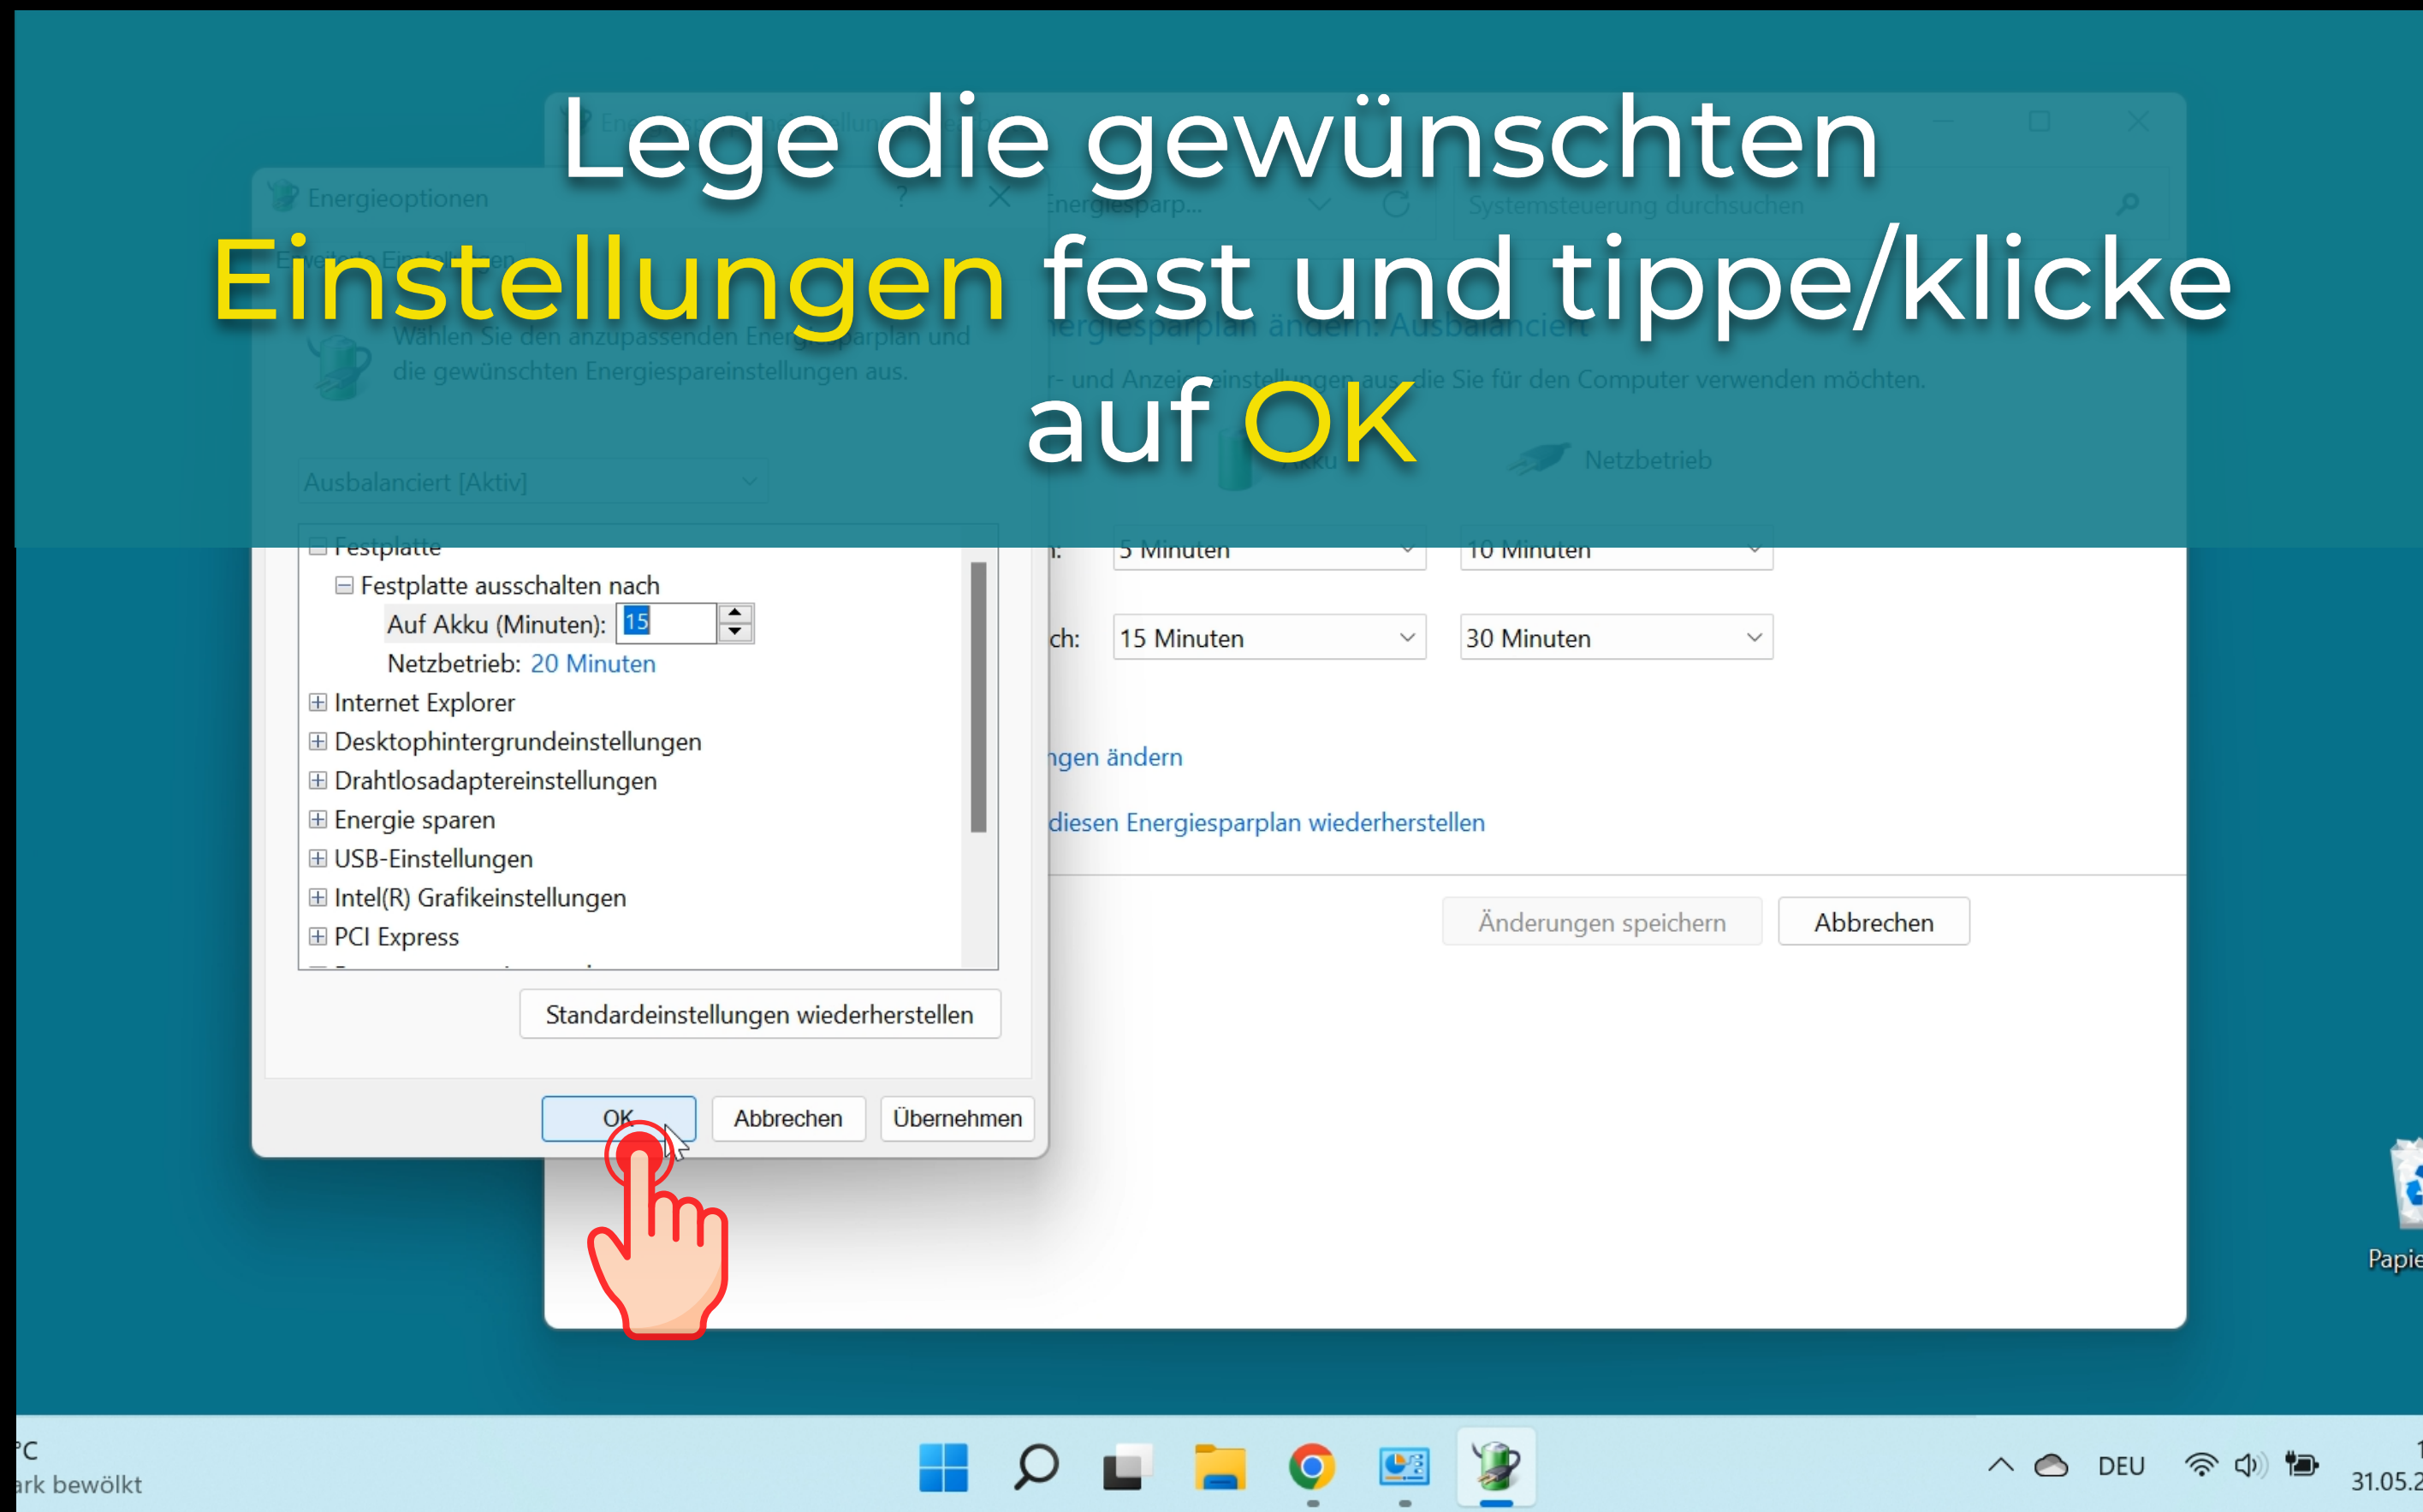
Lege die gewünschten Einstellungen fest und tippe/klicke auf OK

Energieoptionen

Erweiterte Einstellungen

Wählen Sie den anzupassenden Energiesparplan und die gewünschten Energiespareinstellungen aus.

Ausbalanciert [Aktiv]

Festplatte
Festplatte ausschalten nach
Auf Akku (Minuten): 15
Netzbetrieb: 20 Minuten
Internet Explorer
Desktophintergrundeinstellungen
Drahtlosadaptereinstellungen
Energie sparen
USB-Einstellungen
Intel(R) Grafikeinstellungen
PCI Express

Standardeinstellungen wiederherstellen

OK Abbrechen Übernehmen

Energiesparp...
Systemsteuerung durchsuchen

nergiesparplan ändern: Ausbalanciert
r- und Anzeigeeinstellungen aus, die Sie für den Computer verwenden möchten.

Akku Netzbetrieb

n: 5 Minuten 10 Minuten
ch: 15 Minuten 30 Minuten

ngen ändern
diesen Energiesparplan wiederherstellen

Änderungen speichern Abbrechen

Papie

C
ark bewölkt

DEU
31.05.2